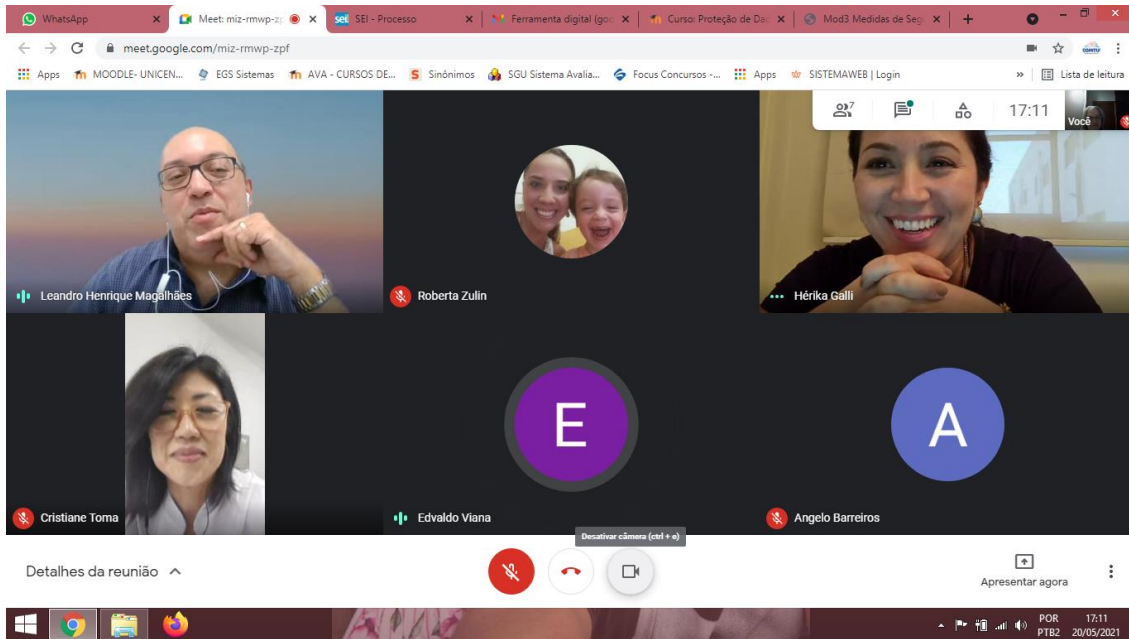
WhatsApp ×
Meet: miz-rmwp-z ×
SEI - Processo ×
Ferramenta digital (go ×
Curso: Proteção de Da ×
Mod3 Medidas de Seg ×
+

meet.google.com/miz-rmwp-zpf

Apps MOODLE- UNICEN... EGS Sistemas AVA - CURSOS DE... Sinônimos SGU Sistema Avalia... Focus Concursos -... Apps SISTEMAWEB | Login » Lista de leitura

7
17:11
Você

Leandro Henrique Magalhães
Roberta Zulin
Hérika Galli
Cristiane Toma
E
Edvaldo Viana
A
Angelo Barreiros

Desativar câmera (ctrl + e)

Detalhes da reunião ^

Apresentar agora

POR PTB2 17:11 20/05/2021